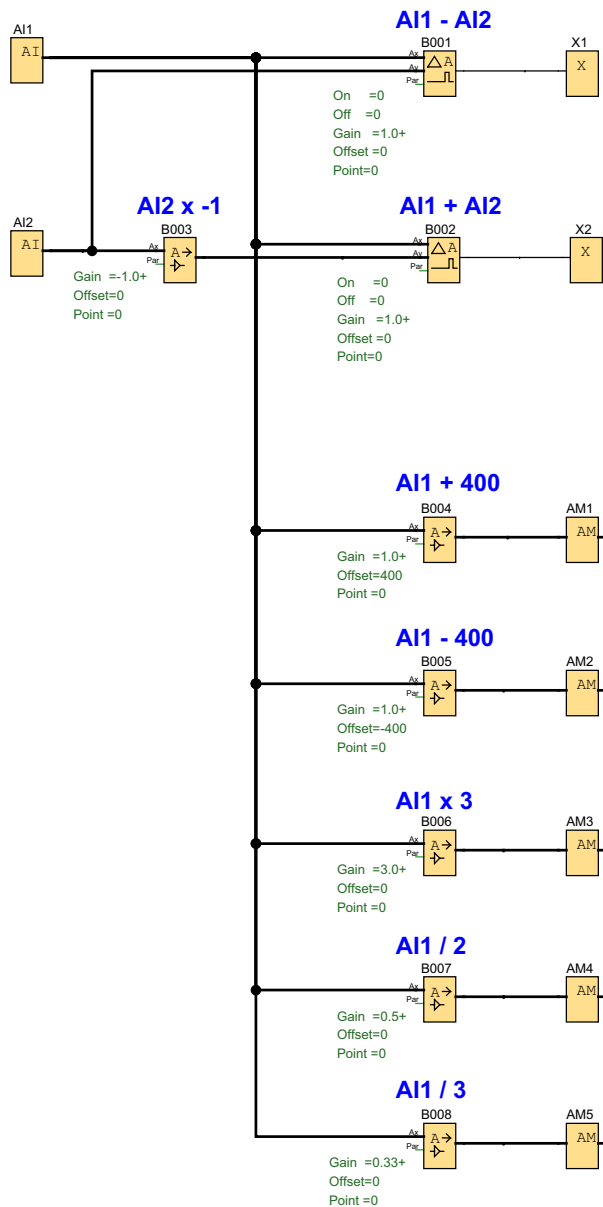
AI1
AI

AI1 - AI2
B001
Ax
Ay
Par
X1
X

On =0
Off =0
Gain =1.0+
Offset =0
Point=0

AI2
AI

AI2 x -1
B003
Ax
Par
Gain =-1.0+
Offset=0
Point =0

AI1 + AI2
B002
Ax
Ay
Par
X2
X

On =0
Off =0
Gain =1.0+
Offset =0
Point=0

AI1 + 400
B004
Ax
Par
AM1
AM
Gain =1.0+
Offset=400
Point =0

AI1 - 400
B005
Ax
Par
AM2
AM
Gain =1.0+
Offset=-400
Point =0

AI1 x 3
B006
Ax
Par
AM3
AM
Gain =3.0+
Offset=0
Point =0

AI1 / 2
B007
Ax
Par
AM4
AM
Gain =0.5+
Offset=0
Point =0

AI1 / 3
B008
Ax
Par
AM5
AM
Gain =0.33+
Offset=0
Point =0